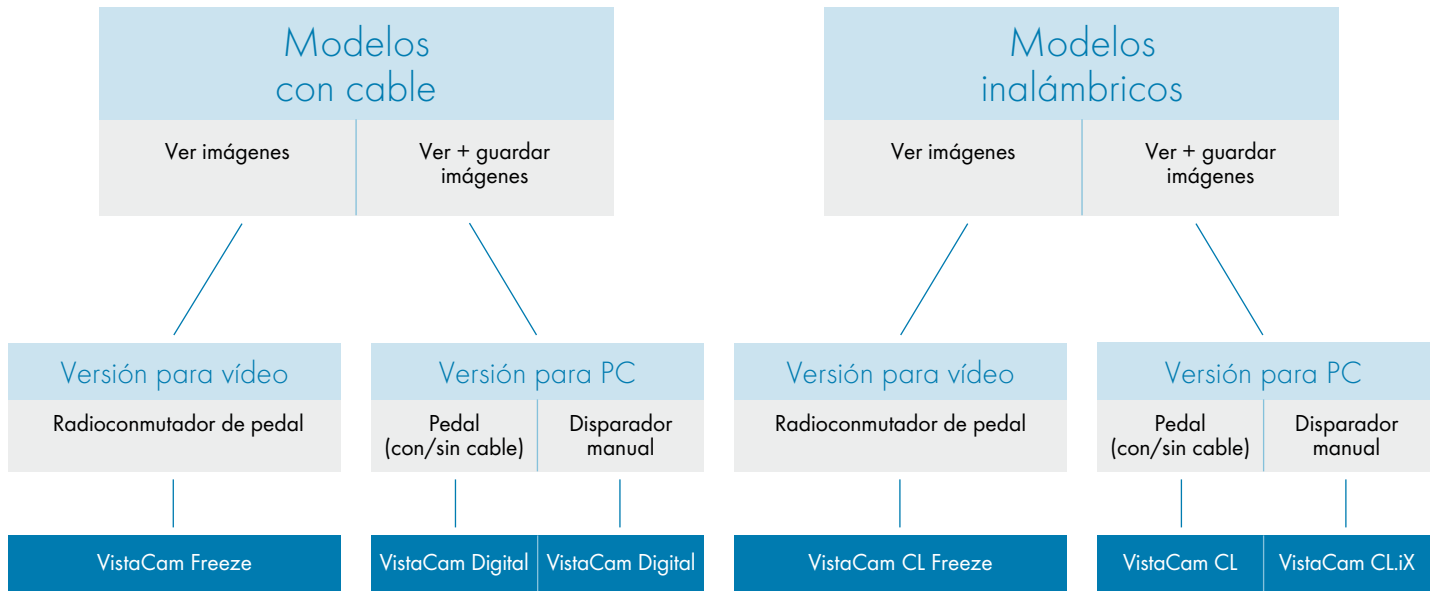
Modelos con cable

Ver imágenes

Ver + guardar imágenes

Versión para vídeo

Radioconmutador de pedal

VistaCam Freeze

Versión para PC

Pedal (con/sin cable)

Disparador manual

VistaCam Digital

VistaCam Digital

Modelos inalámbricos

Ver imágenes

Ver + guardar imágenes

Versión para vídeo

Radioconmutador de pedal

VistaCam CL Freeze

Versión para PC

Pedal (con/sin cable)

Disparador manual

VistaCam CL

VistaCam CL.iX